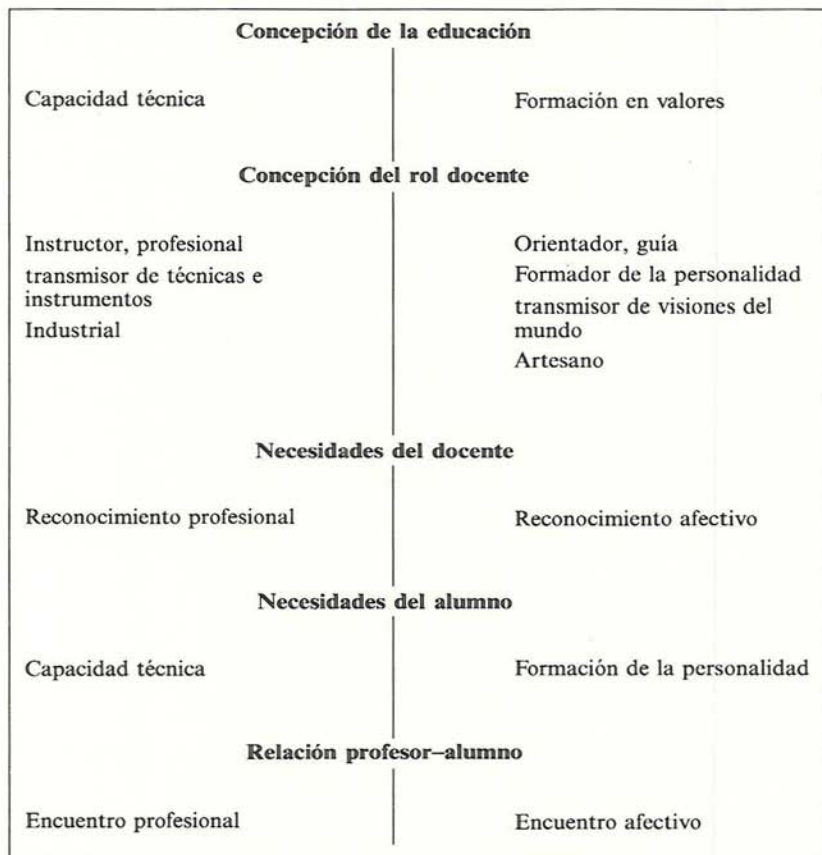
Concepción de la educación

Capacidad técnica

Formación en valores

Concepción del rol docente

Instructor, profesional
transmisor de técnicas e instrumentos
Industrial

Orientador, guía
Formador de la personalidad
transmisor de visiones del mundo
Artesano

Necesidades del docente

Reconocimiento profesional

Reconocimiento afectivo

Necesidades del alumno

Capacidad técnica

Formación de la personalidad

Relación profesor–alumno

Encuentro profesional

Encuentro afectivo